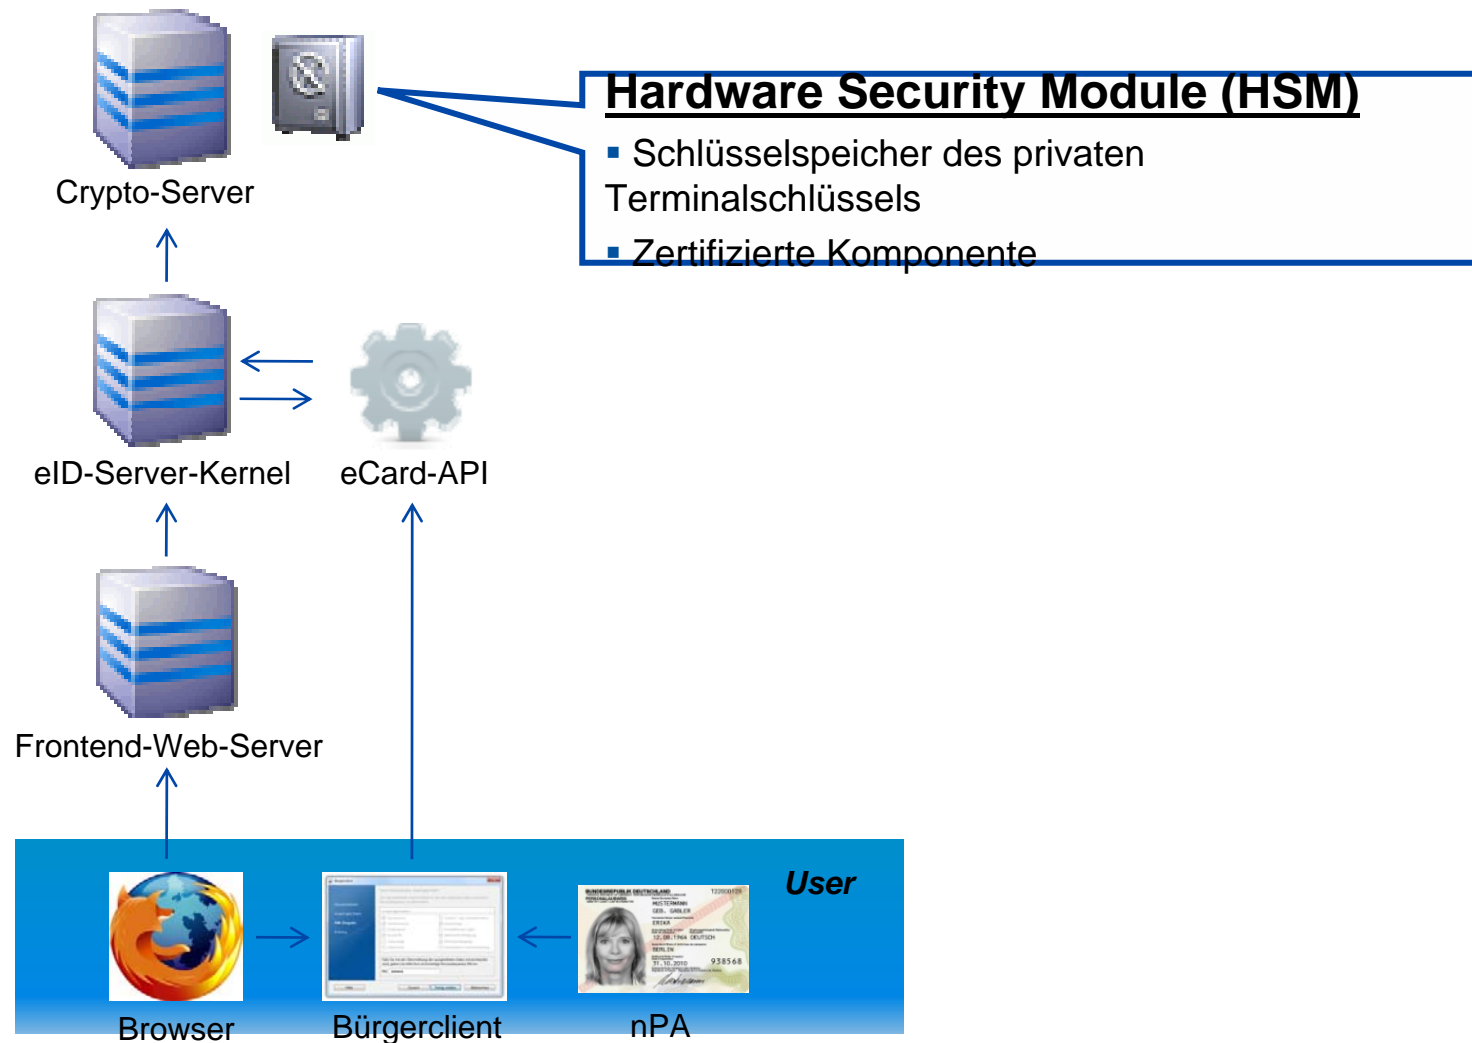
Crypto-Server

Hardware Security Module (HSM)

▪ Schlüsselspeicher des privaten Terminalschlüssels

▪ Zertifizierte Komponente

eID-Server-Kernel

eCard-API

Frontend-Web-Server

User

Browser

Bürgerclient

nPA